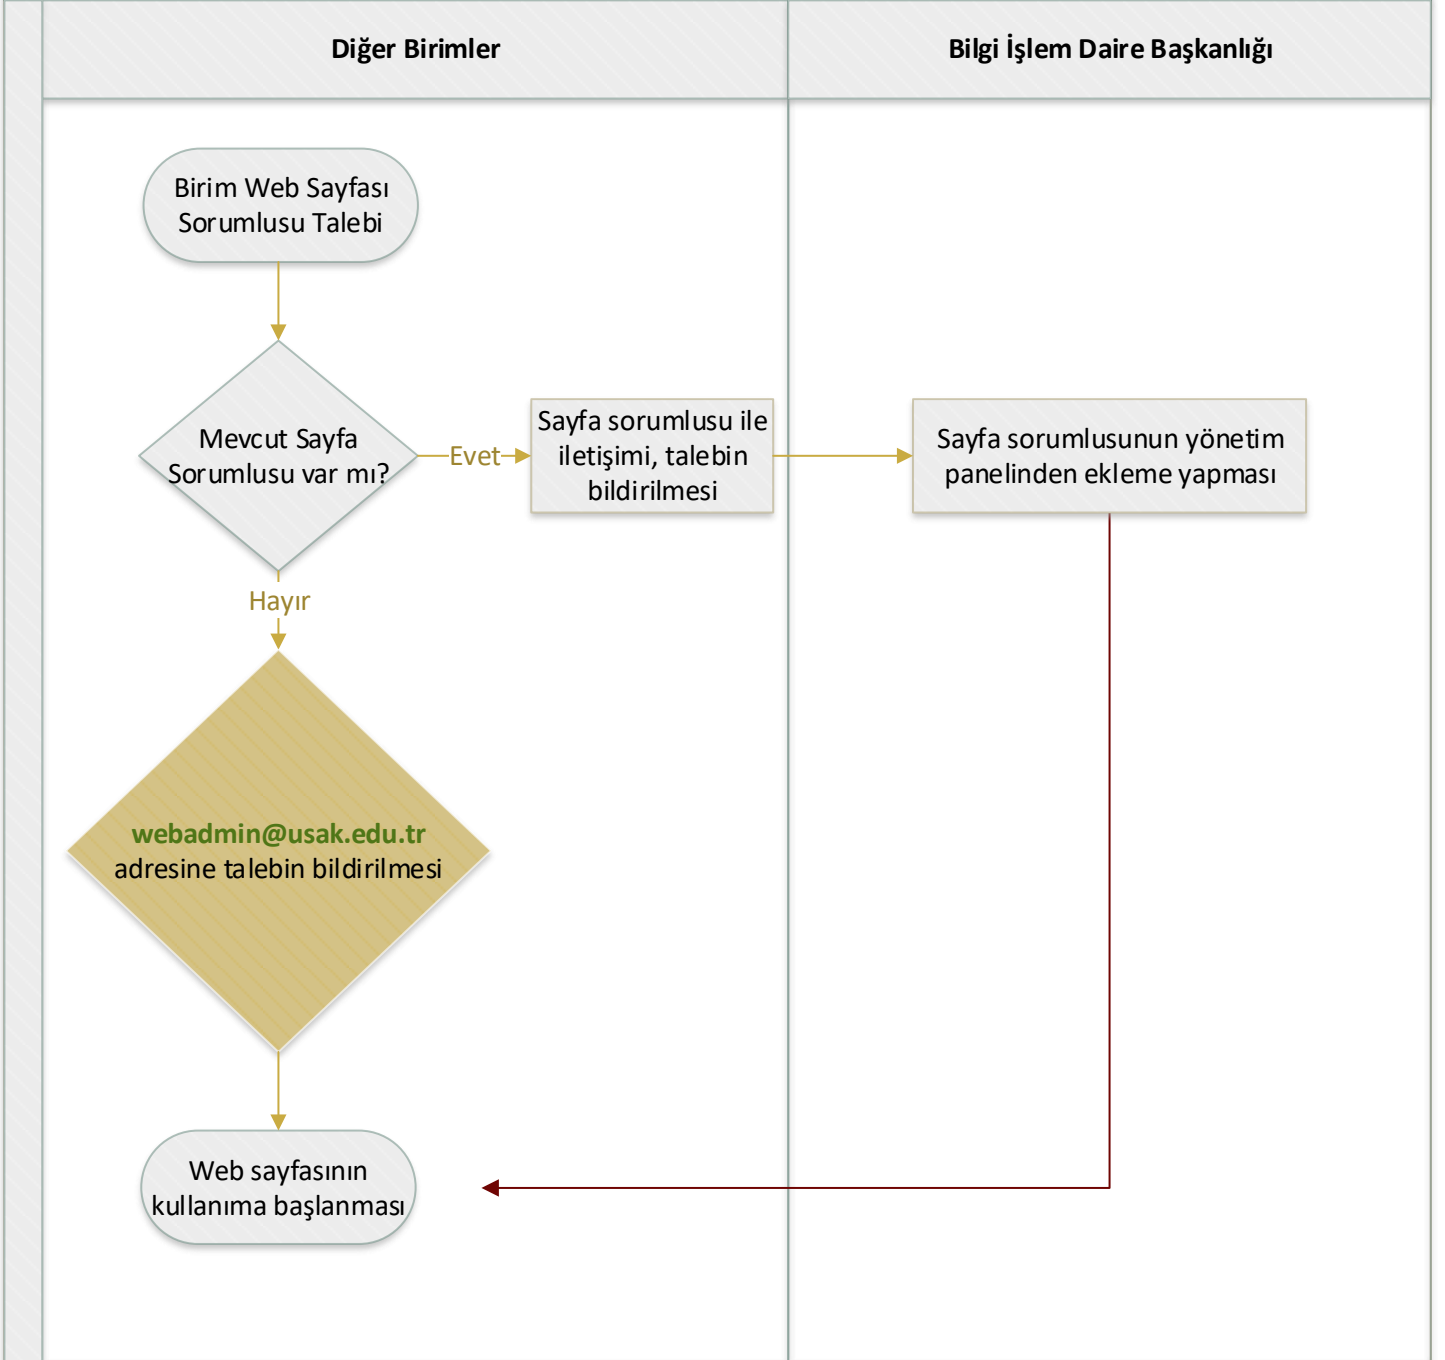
Diğer Birimler

Bilgi İşlem Daire Başkanlığı

Birim Web Sayfası Sorumlusu Talebi

Mevcut Sayfa Sorumlusu var mı?

Evet

Sayfa sorumlusu ile iletişimi, talebin bildirilmesi

Sayfa sorumlusunun yönetim panelinden ekleme yapması

Hayır

webadmin@usak.edu.tr adresine talebin bildirilmesi

Web sayfasının kullanıma başlanması